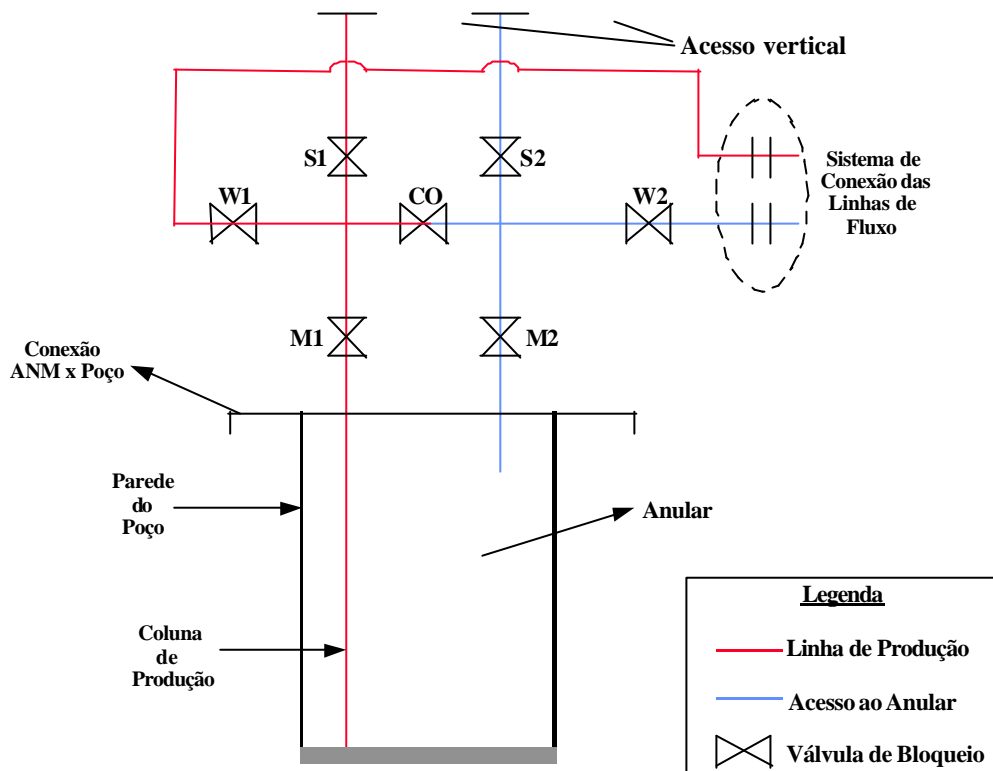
Acesso vertical

S1

S2

W1

CO

W2

Sistema de Conexão das Linhas de Fluxo

M1

M2

Conexão ANM x Poço

Parede do Poço

Anular

Coluna de Produção

Legenda

Linha de Produção

Acesso ao Anular

Válvula de Bloqueio